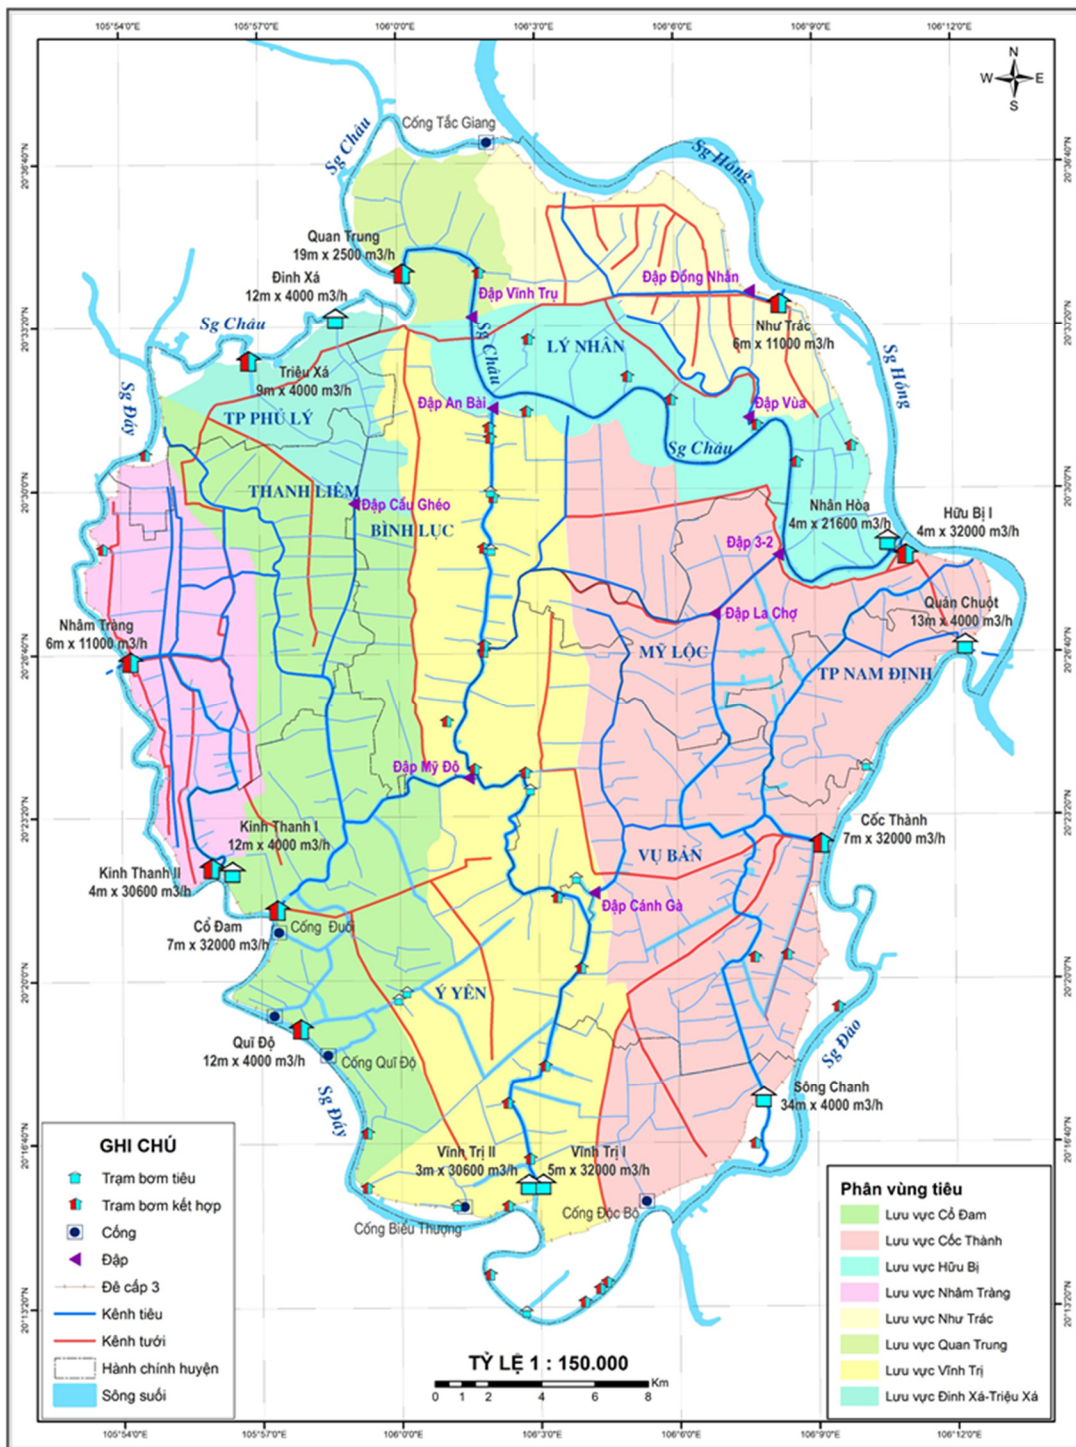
105°54'0"E 105°57'0"E 106°0'0"E 106°3'0"E 106°6'0"E 106°9'0"E 106°12'0"E

N
W E
S

20°36'40"N 20°33'20"N 20°30'0"N 20°26'40"N 20°23'20"N 20°20'0"N 20°16'40"N 20°13'20"N

Cống Tắc Giang
Sg Châu
Sg Hồng
Quan Trung
19m x 2500 m3/h
Đình Xá
12m x 4000 m3/h
Đập Vĩnh Trụ
Đập Đồng Nhân
Như Trác
6m x 11000 m3/h
Sg Châu
Sg Châu
LÝ NHÂN
Triệu Xá
9m x 4000 m3/h
Sg Hồng
Sg Đáy
Đập An Bài
Đập Vùa
TP PHỦ LÝ
Sg Châu
THANH LIÊM
Đập Cầu Ghéo
BÌNH LỤC
Nhân Hòa
4m x 21600 m3/h
Hữu Bị I
4m x 32000 m3/h
Đập 3-2
Đập La Chợ
Quán Chuột
13m x 4000 m3/h
Nhâm Tràng
6m x 11000 m3/h
MỸ LỘC
TP NAM ĐỊNH
Đập Mỹ Đô
Cốc Thành
7m x 32000 m3/h
Kinh Thanh I
12m x 4000 m3/h
Kinh Thanh II
4m x 30600 m3/h
VỤ BẢN
Đập Cánh Gà
Cổ Đam
7m x 32000 m3/h
Cống Đuôi
Ý YÊN
Qui Độ
12m x 4000 m3/h
Cống Quĩ Độ
Sg Đào
Sông Chanh
34m x 4000 m3/h
Sg Đáy
Vĩnh Trị II
3m x 30600 m3/h
Vĩnh Trị I
5m x 32000 m3/h
Cống Biểu Thượng
Cống Độc Bộ

GHI CHÚ
Trạm bơm tiêu
Tram bơm kết hợp
Cống
Đập
Đê cấp 3
Kênh tiêu
Kênh tưới
Hành chính huyện
Sông suối

TỶ LỆ 1 : 150.000
0 1 2 4 6 8 Km

Phân vùng tiêu
Lưu vực Cổ Đam
Lưu vực Cốc Thành
Lưu vực Hữu Bị
Lưu vực Nhâm Tràng
Lưu vực Như Trác
Lưu vực Quan Trung
Lưu vực Vĩnh Trị
Lưu vực Đình Xá-Triệu Xá